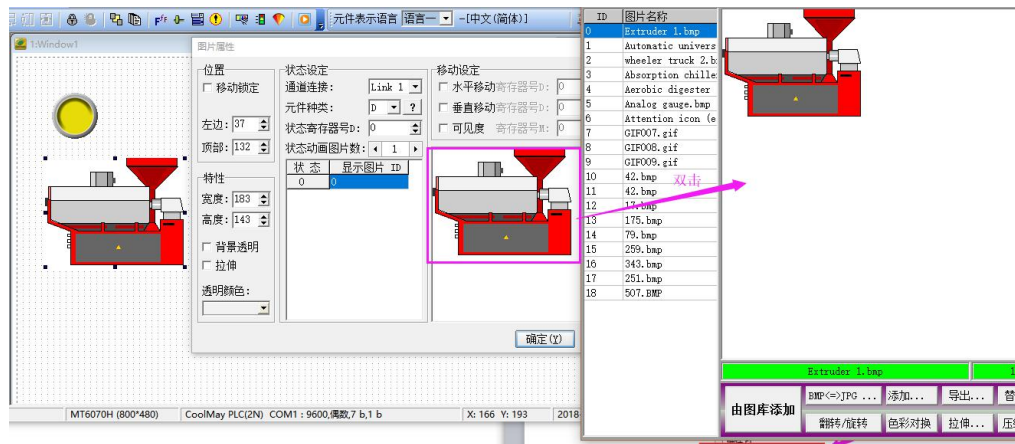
元件表示语言 语言一 -[中文(简体)]

1:Window1

图片属性

位置
移动锁定
左边: 37
顶部: 132

特性
宽度: 183
高度: 143
背景透明
拉伸
透明颜色:

状态设定
通道连接: Link 1
元件种类: D ?
状态寄存器号D: 0
状态动画图片数: 1

| 状 态 | 显示图片 ID |
|---|---|
| 0 | 0 |

移动设定
水平移动 寄存器号D: 0
垂直移动 寄存器号D: 0
可见度 寄存器号M: 0

确定(Y)

| ID | 图片名称 |
|---|---|
| 0 | Extruder 1.bmp |
| 1 | Automatic univers |
| 2 | wheeler truck 2.b |
| 3 | Absorption chille |
| 4 | Aerobic digester |
| 5 | Analog gauge.bmp |
| 6 | Attention icon (e |
| 7 | GIF007.gif |
| 8 | GIF008.gif |
| 9 | GIF009.gif |
| 10 | 42.bmp |
| 11 | 42.bmp |
| 12 | 17.bmp |
| 13 | 175.bmp |
| 14 | 79.bmp |
| 15 | 259.bmp |
| 16 | 343.bmp |
| 17 | 251.bmp |
| 18 | 507.BMP |

双击

Extruder 1.bmp

由图库添加
BMP<=>JPG ...
添加...
导出...
翻转/旋转
色彩对换
拉伸...

MT6070H (800*480)
CoolMay PLC(2N) COM1 : 9600,偶数,7 b,1 b
X: 166 Y: 193
2018